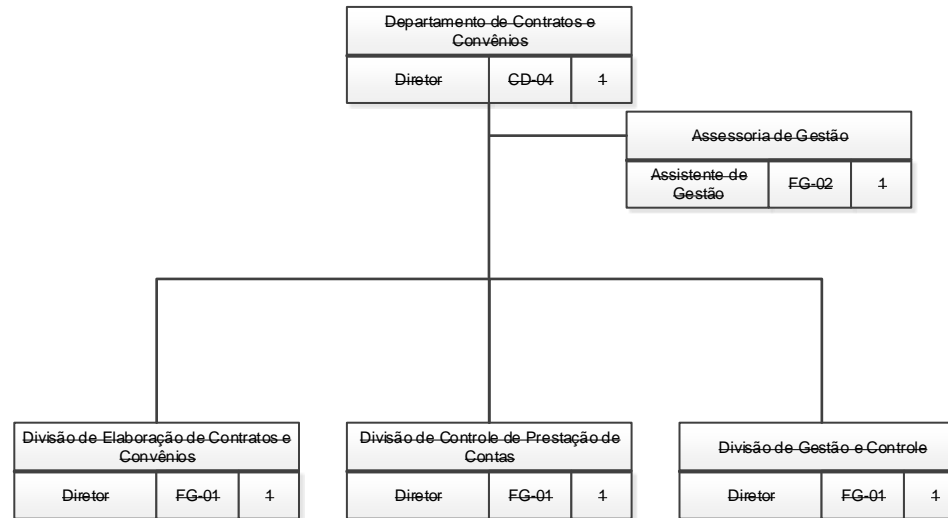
Departamento de Contratos e Convênios

| Diretor | CD-04 | 1 |
|---|---|---|

Assessoria de Gestão

| Assistente de Gestão | FG-02 | 1 |
|---|---|---|

Divisão de Elaboração de Contratos e Convênios

| Diretor | FG-01 | 1 |
|---|---|---|

Divisão de Controle de Prestação de Contas

| Diretor | FG-01 | 1 |
|---|---|---|

Divisão de Gestão e Controle

| Diretor | FG-01 | 1 |
|---|---|---|